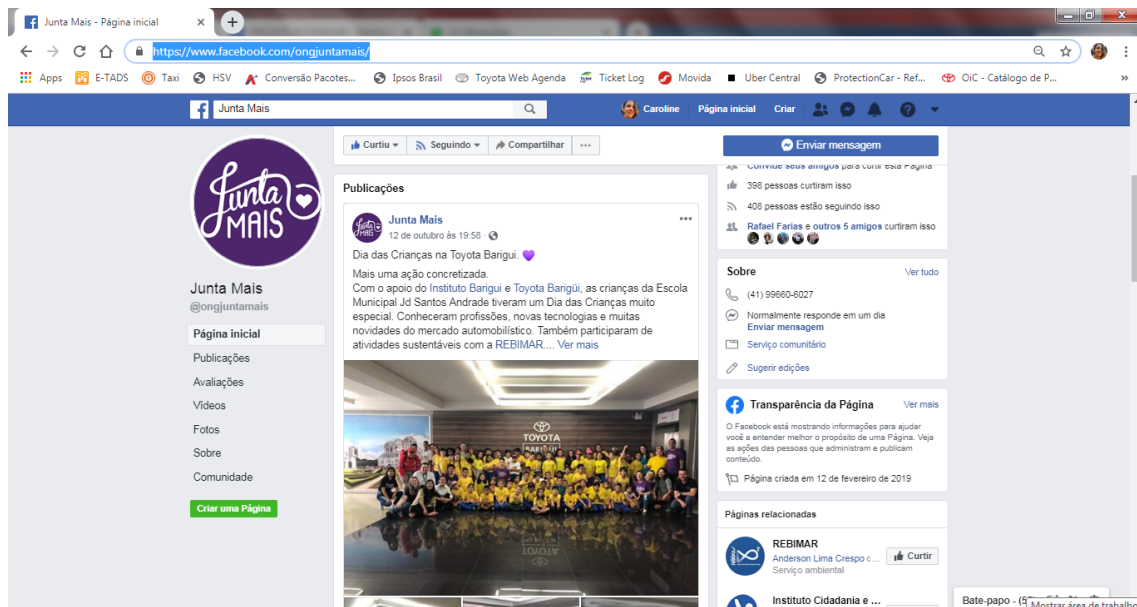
Junta Mais - Página inicial ×

https://www.facebook.com/ongjuntamais/

Apps E-TADS Taxi HSV Conversão Pacotes... Ipsos Brasil Toyota Web Agenda Ticket Log Movida Uber Central ProtectionCar - Ref... OiC - Catálogo de P... »

Junta Mais

Caroline Página inicial Criar

Junta MAIS

Junta Mais
@ongjuntamais

Página inicial
Publicações
Avaliações
Vídeos
Fotos
Sobre
Comunidade

Criar uma Página

Curtiu Seguindo Compartilhar ···

Publicações

Junta Mais
12 de outubro às 19:58

Dia das Crianças na Toyota Barigui. 💜

Mais uma ação concretizada.
Com o apoio do Instituto Barigui e Toyota Barigüi, as crianças da Escola Municipal Jd Santos Andrade tiveram um Dia das Crianças muito especial. Conheceram profissões, novas tecnologias e muitas novidades do mercado automobilístico. Também participaram de atividades sustentáveis com a REBIMAR.... Ver mais

TOYOTA
BARIGUI

Enviar mensagem

Convide seus amigos para curtir esta Página
396 pessoas curtiram isso
408 pessoas estão seguindo isso
Rafael Farias e outros 5 amigos curtiram isso

Sobre
Ver tudo
(41) 99660-6027
Normalmente responde em um dia
Enviar mensagem
Serviço comunitário
Sugerir edições

Transparência da Página
Ver mais
O Facebook está mostrando informações para ajudar você a entender melhor o propósito de uma Página. Veja as ações das pessoas que administram e publicam conteúdo.
Página criada em 12 de fevereiro de 2019

Páginas relacionadas
REBIMAR
Anderson Lima Crespo c...
Serviço ambiental
Curtir
Instituto Cidadania e ...

Bate-papo - (5
Mostrar área de trabalho